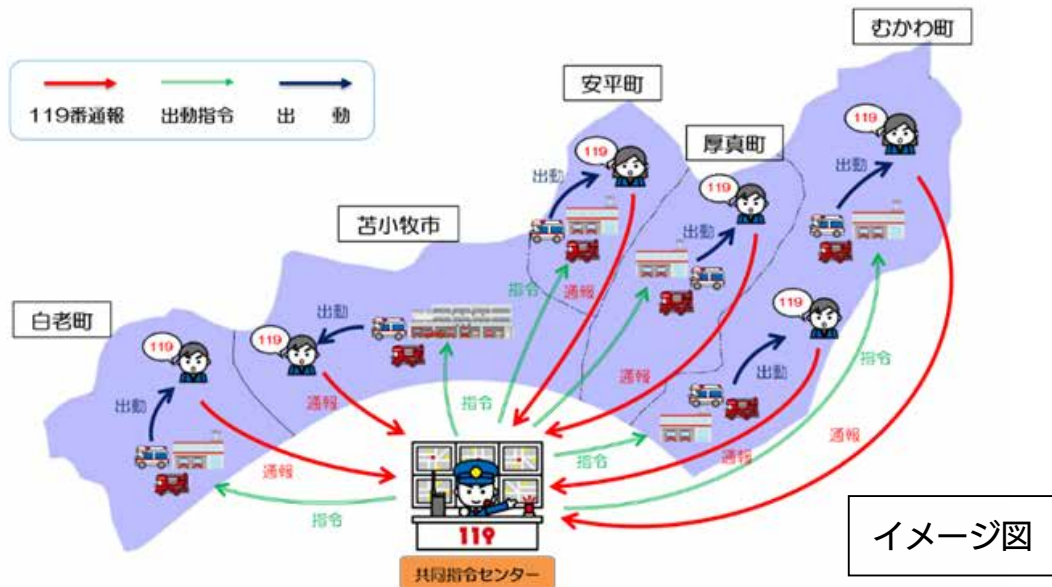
119番通報　出動指令　出　動

むかわ町

安平町

厚真町

苫小牧市

白老町

119

出動

出動

出動

出動

出動

出動

通報

通報

通報

通報

通報

通報

通報

指令

指令

指令

指令

指令

指令

指令

119

共同指令センター

イメージ図